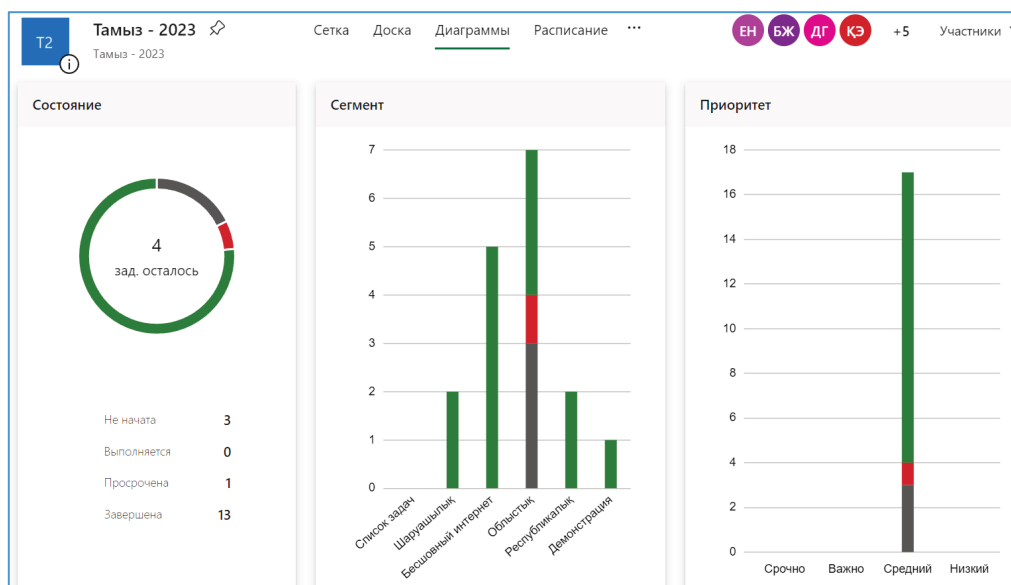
T2

Тамыз - 2023
Тамыз - 2023

Сетка Доска Диаграммы Расписание ···

ЕН БЖ ДГ ҚЭ +5 Участники

Состояние

4
зад. осталось

| Не начата | 3 |
|---|---|
| Выполняется | 0 |
| Просрочена | 1 |
| Завершена | 13 |

Сегмент

7
6
5
4
3
2
1
0

Список задач
Шаруашылық
Бесшовный интернет
Облыстық
Республикалық
Демонстрация

Приоритет

18
16
14
12
10
8
6
4
2
0

Срочно
Важно
Средний
Низкий